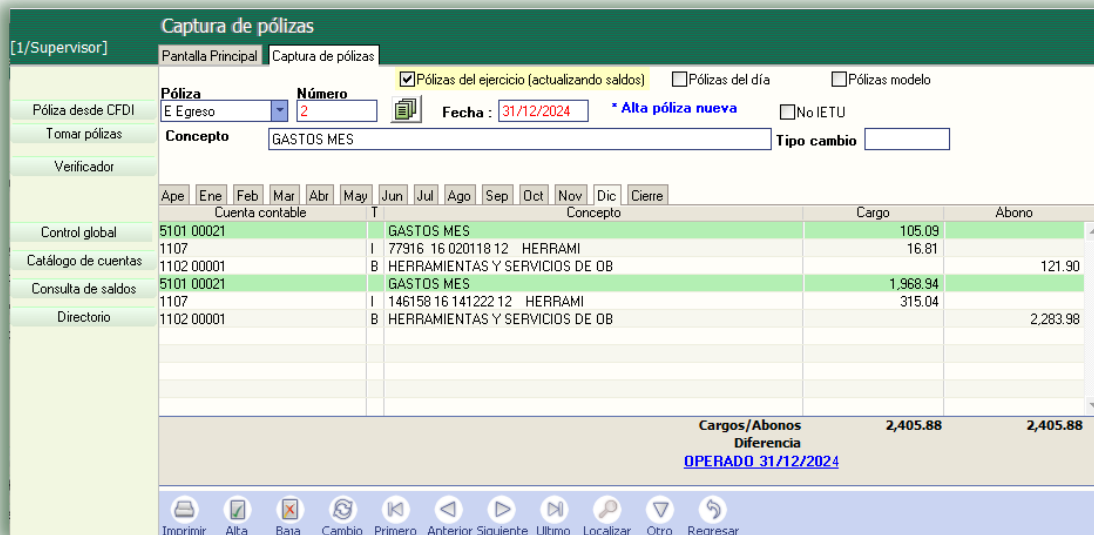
Captura de pólizas

[1/Supervisor]

Pantalla Principal | Captura de pólizas

Póliza desde CFDI
Tomar pólizas
Verificador
Control global
Catálogo de cuentas
Consulta de saldos
Directorio

Pólizas del ejercicio (actualizando saldos)
Pólizas del día
Pólizas modelo

Póliza
E Egreso
Número
2
Fecha : 31/12/2024
* Alta póliza nueva
No IETU
Concepto
GASTOS MES
Tipo cambio

Ape | Ene | Feb | Mar | Abr | May | Jun | Jul | Ago | Sep | Oct | Nov | Dic | Cierre

| Cuenta contable | T | Concepto | Cargo | Abono |
|---|---|---|---|---|
| 5101 00021 | | GASTOS MES | 105.09 | |
| 1107 | I | 77916 16 020118 12 HERRAMI | 16.81 | |
| 1102 00001 | B | HERRAMIENTAS Y SERVICIOS DE OB | | 121.90 |
| 5101 00021 | | GASTOS MES | 1,968.94 | |
| 1107 | I | 146158 16 141222 12 HERRAMI | 315.04 | |
| 1102 00001 | B | HERRAMIENTAS Y SERVICIOS DE OB | | 2,283.98 |

Cargos/Abonos 2,405.88 2,405.88
Diferencia
OPERADO 31/12/2024

Imprimir Alta Baja Cambio Primero Anterior Siguiente Ultimo Localizar Otro Regresar